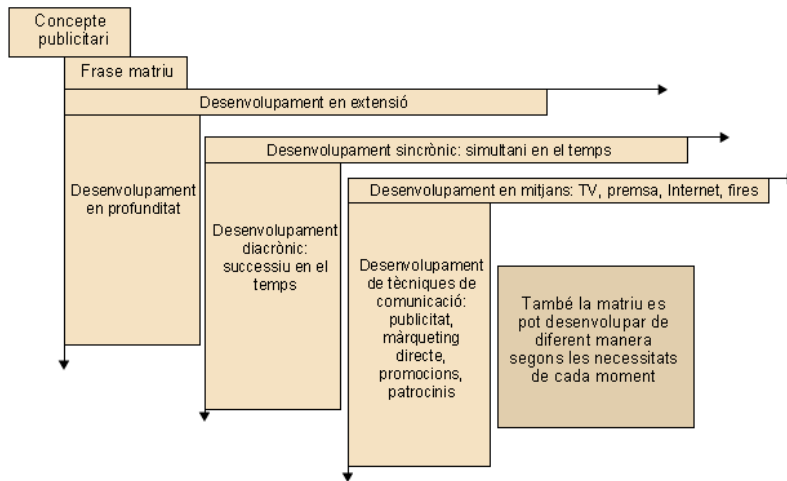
Concepte publicitari

Frase matriu

Desenvolupament en extensió

Desenvolupament sincrònic: simultani en el temps

Desenvolupament en mitjans: TV, premsa, Internet, fires

Desenvolupament en profunditat

Desenvolupament diacrònic: successiu en el temps

Desenvolupament de tècniques de comunicació: publicitat, màrqueting directe, promocions, patrocinis

També la matriu es pot desenvolupar de diferent manera segons les necessitats de cada moment